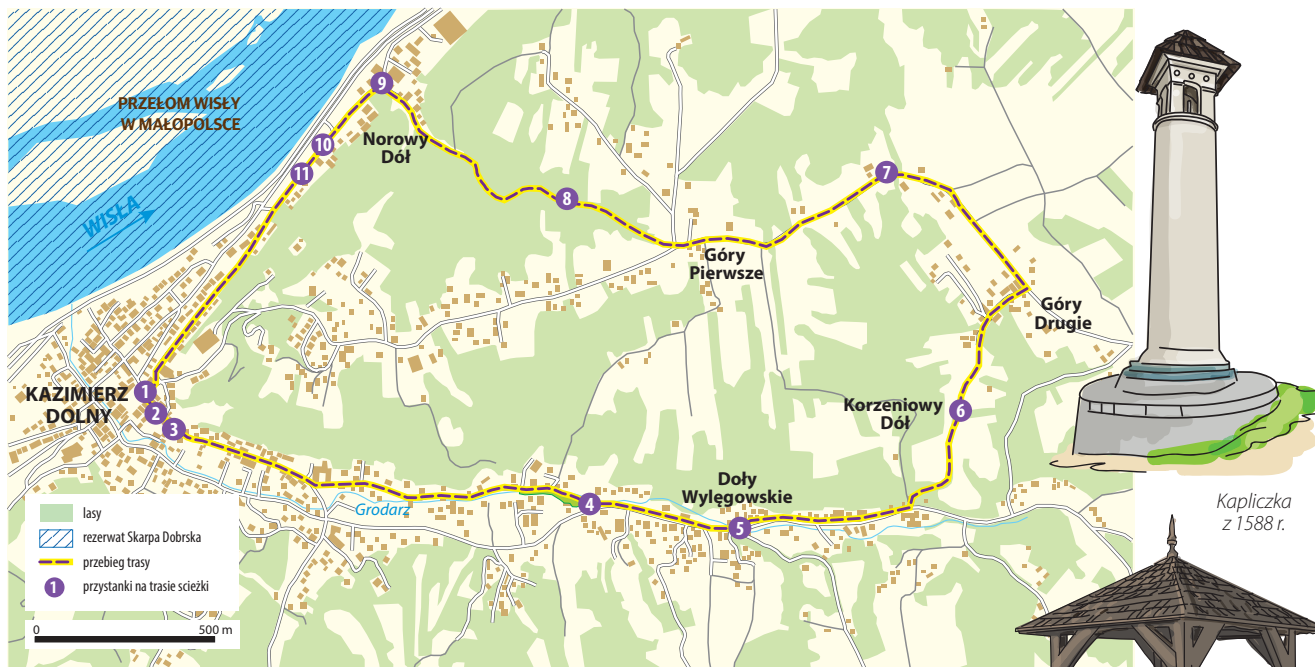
PRZEŁOM WISŁY W MAŁOPOLSCE

WISŁA

9
10
11
Norowy Dół
8
7
Góry Pierwsze
Góry Drugie
KAZIMIERZ DOLNY
1
2
3
Korzeniowy Dół
6
Doły Wylęgowskie
4
5
Grodarz

lasy
rezerwat Skarpa Dobrska
przebieg trasy
1 przystanki na trasie scieżki

0
500 m

Kapliczka z 1588 r.